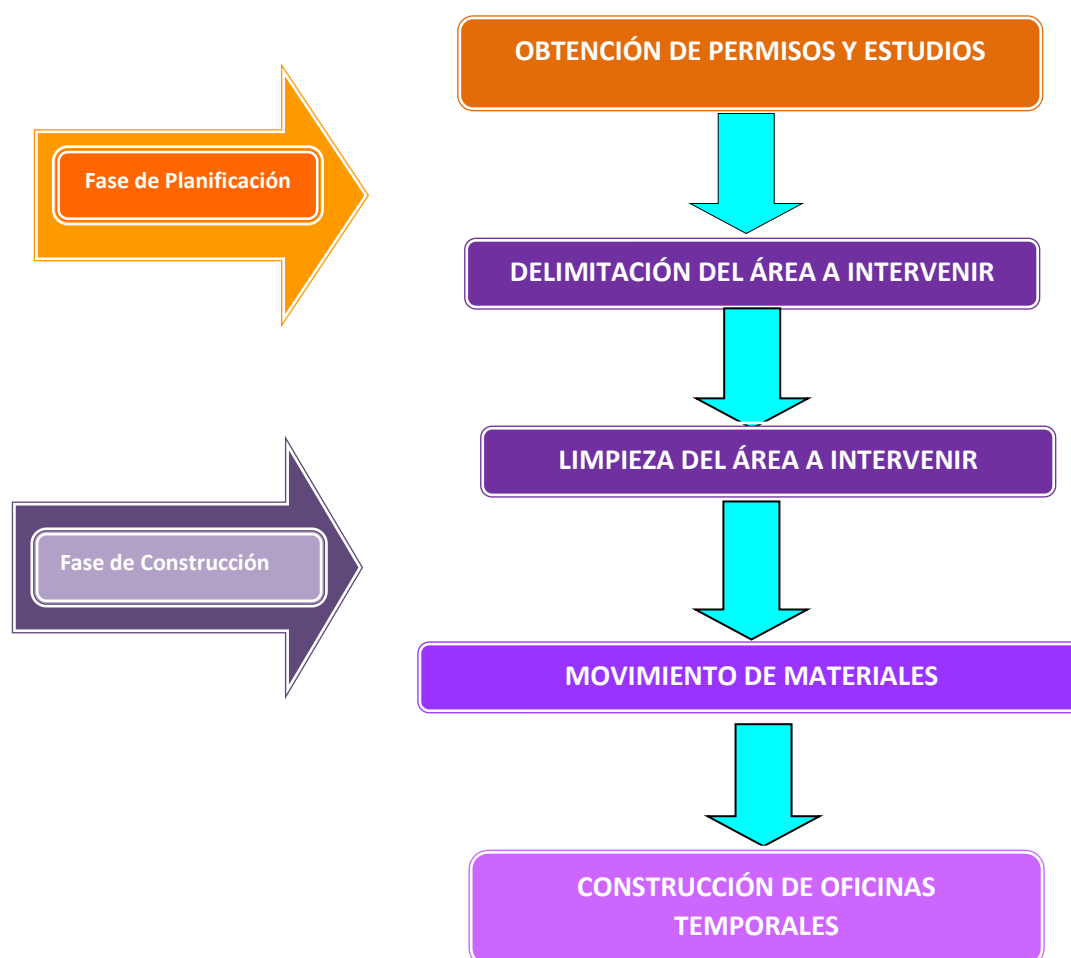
OBTENCIÓN DE PERMISOS Y ESTUDIOS

Fase de Planificación

DELIMITACIÓN DEL ÁREA A INTERVENIR

LIMPIEZA DEL ÁREA A INTERVENIR

Fase de Construcción

MOVIMIENTO DE MATERIALES

CONSTRUCCIÓN DE OFICINAS TEMPORALES